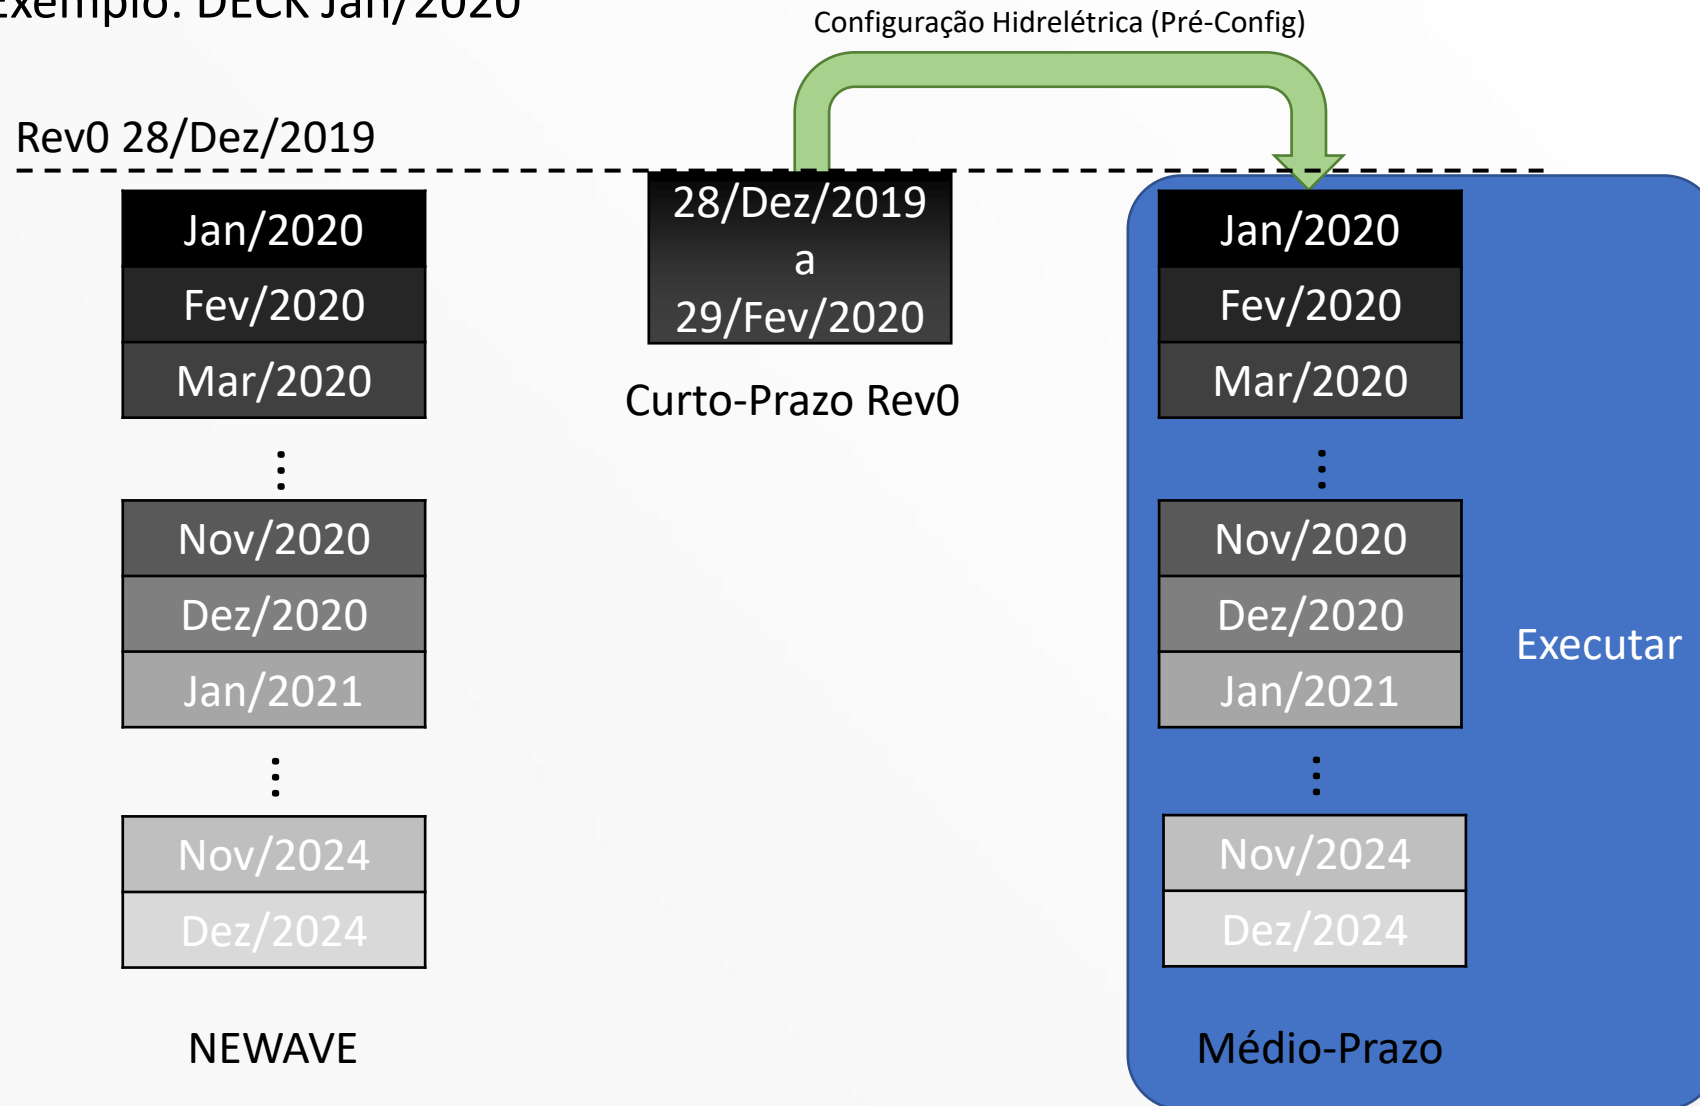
Exemplo: DECK Jan/2020

Configuração Hidrelétrica (Pré-Config)

Rev0 28/Dez/2019

Jan/2020
Fev/2020
Mar/2020
⋮
Nov/2020
Dez/2020
Jan/2021
⋮
Nov/2024
Dez/2024

NEWAVE

28/Dez/2019
a
29/Fev/2020

Curto-Prazo Rev0

Jan/2020
Fev/2020
Mar/2020
⋮
Nov/2020
Dez/2020
Jan/2021
⋮
Nov/2024
Dez/2024

Executar

Médio-Prazo